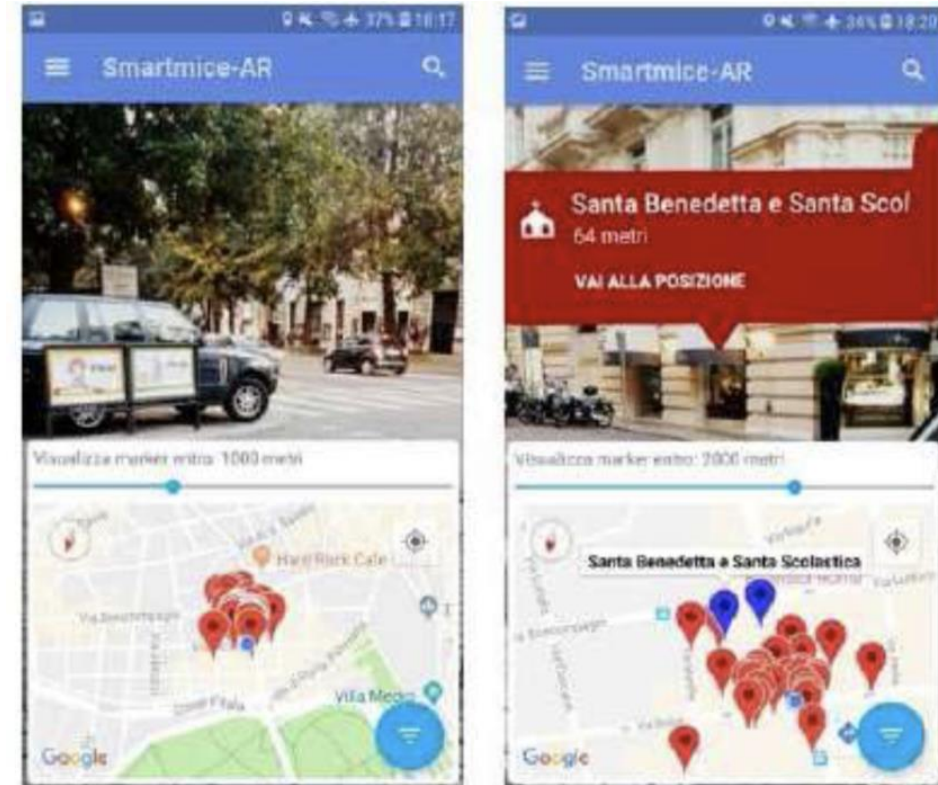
37% 16:17

Smartmice-AR

Visualizza marker entro: 1000 metri

Hard Rock Cafe

Via Boncompagni

Villa Medici

Google

34% 18:20

Smartmice-AR

Santa Benedetta e Santa Scol

54 metri

VAI ALLA POSIZIONE

Visualizza marker entro: 2000 metri

Santa Benedetta e Santa Scolastica

Via Boncompagni

Google